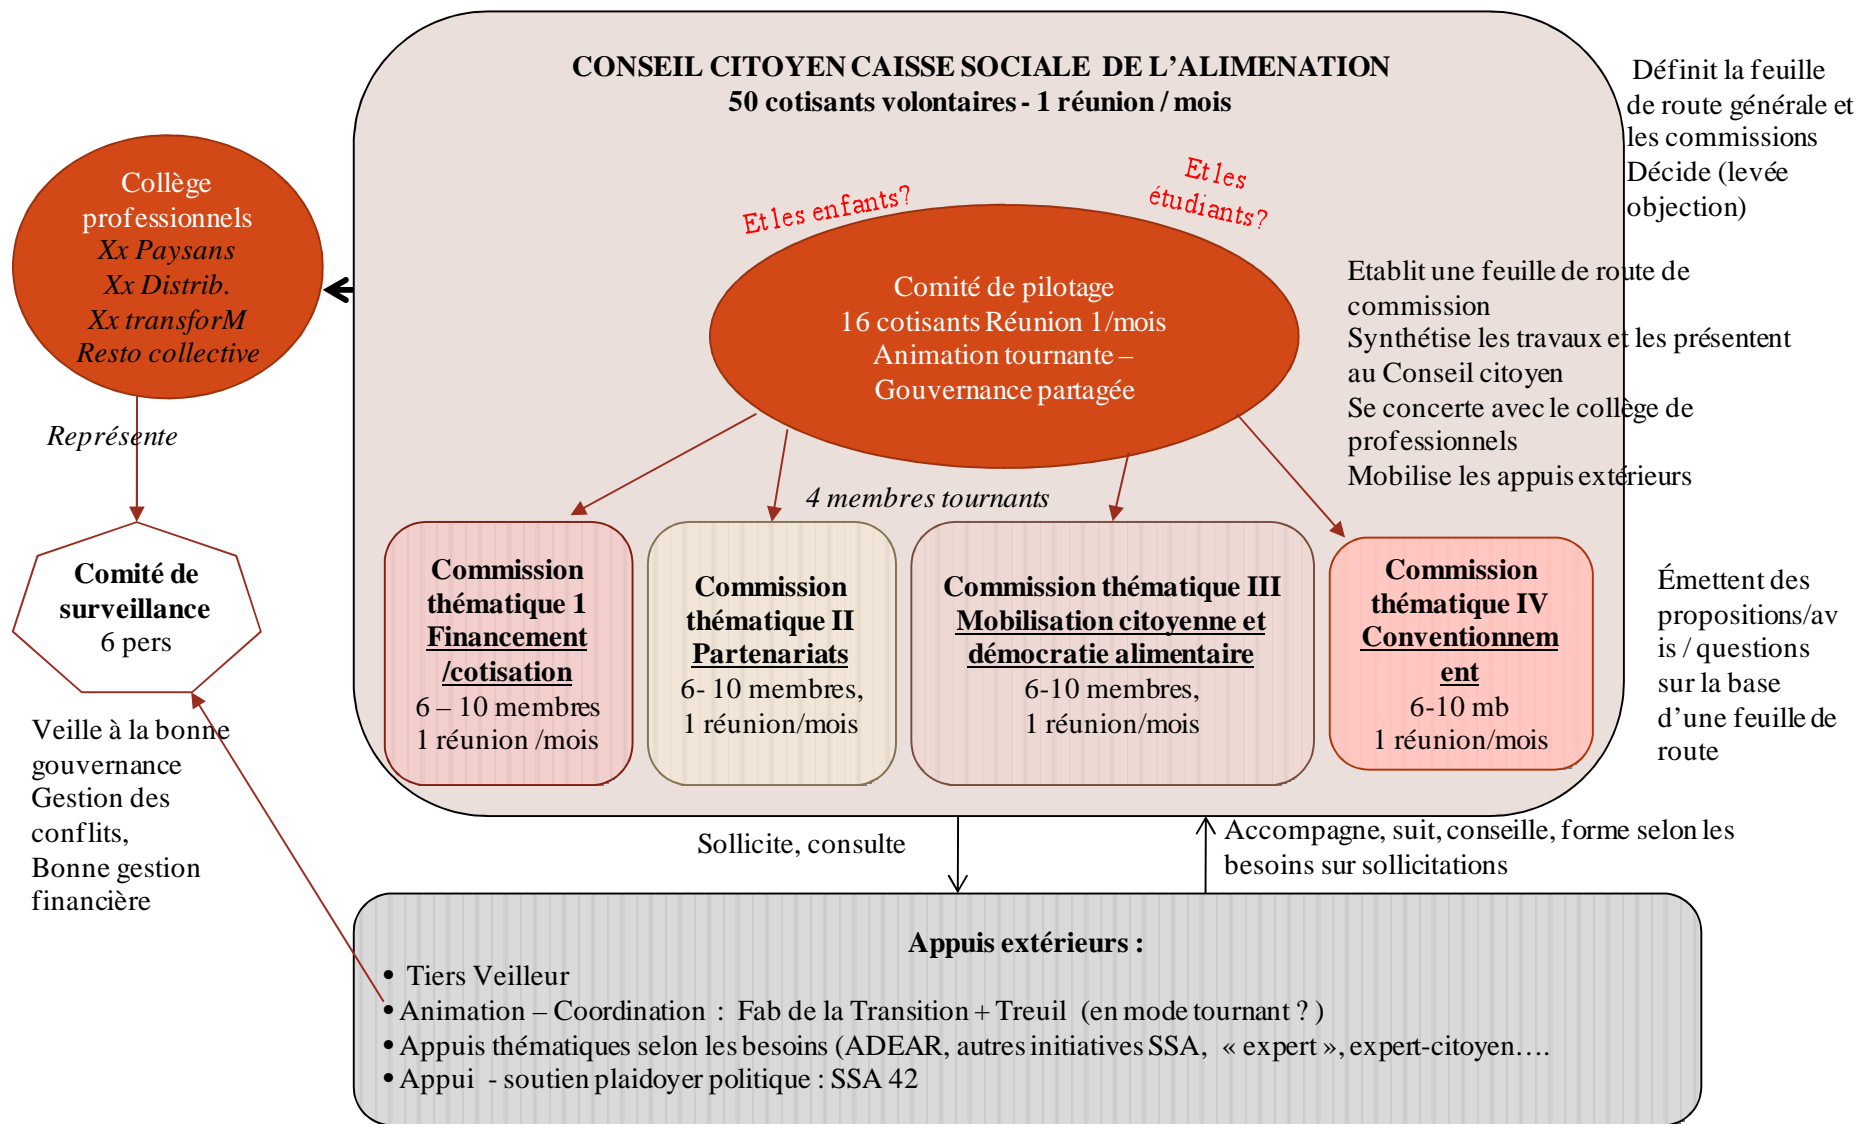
CONSEIL CITOYEN CAISSE SOCIALE DE L'ALIMENATION
50 cotisants volontaires - 1 réunion / mois

Définit la feuille de route générale et les commissions
Décide (levée objection)

Collège professionnels
Xx Paysans
Xx Distrib.
Xx transforM
Resto collective

Et les enfants?

Et les étudiants?

Comité de pilotage
16 cotisants Réunion 1/mois
Animation tournante –
Gouvernance partagée

Etablit une feuille de route de commission
Synthétise les travaux et les présentent au Conseil citoyen
Se concerte avec le collège de professionnels
Mobilise les appuis extérieurs

Représente

4 membres tournants

Comité de surveillance
6 pers

Commission thématique 1
Financement /cotisation
6 – 10 membres
1 réunion /mois

Commission thématique II
Partenariats
6- 10 membres,
1 réunion/mois

Commission thématique III
Mobilisation citoyenne et démocratie alimentaire
6-10 membres,
1 réunion/mois

Commission thématique IV
Conventionnement
6-10 mb
1 réunion/mois

Émettent des propositions/avis / questions sur la base d'une feuille de route

Veille à la bonne gouvernance
Gestion des conflits,
Bonne gestion financière

Sollicite, consulte

Accompagne, suit, conseille, forme selon les besoins sur sollicitations

Appuis extérieurs :
• Tiers Veilleur
• Animation – Coordination : Fab de la Transition + Treuil (en mode tournant ? )
• Appuis thématiques selon les besoins (ADEAR, autres initiatives SSA, « expert », expert-citoyen….
• Appui - soutien plaidoyer politique : SSA 42